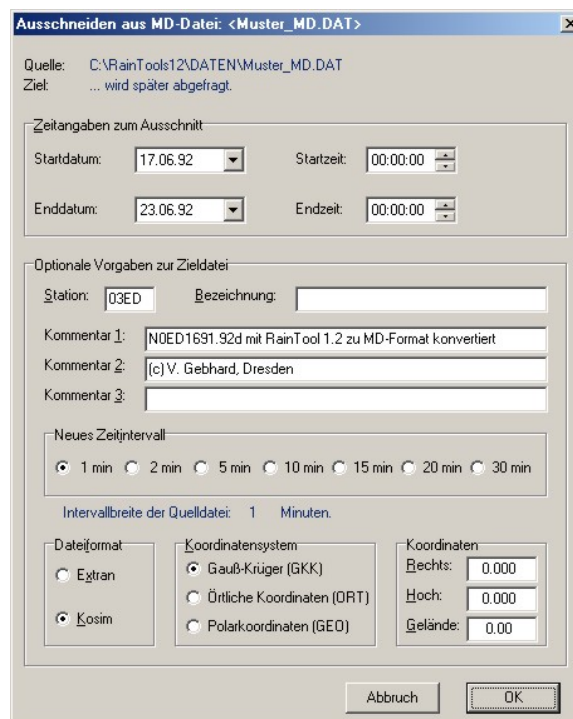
Ausschneiden aus MD-Datei: <Muster_MD.DAT>

Quelle: C:\RainTools12\DATEN\Muster_MD.DAT
Ziel: ... wird später abgefragt.

Zeitangaben zum Ausschnitt

Startdatum: 17.06.92

Startzeit: 00:00:00

Enddatum: 23.06.92

Endzeit: 00:00:00

Optionale Vorgaben zur Zieldatei

Station: 03ED

Bezeichnung:

Kommentar 1: N0ED1691.92d mit RainTool 1.2 zu MD-Format konvertiert

Kommentar 2: (c) V. Gebhard, Dresden

Kommentar 3:

Neues Zeitintervall

1 min 2 min 5 min 10 min 15 min 20 min 30 min

Intervallbreite der Quelldatei: 1 Minuten.

Dateiformat

Extran

Kosim

Koordinatensystem

Gauß-Krüger (GKK)

Örtliche Koordinaten (ORT)

Polarkoordinaten (GEO)

Koordinaten

Rechts: 0.000

Hoch: 0.000

Gelände: 0.00

Abbruch

OK